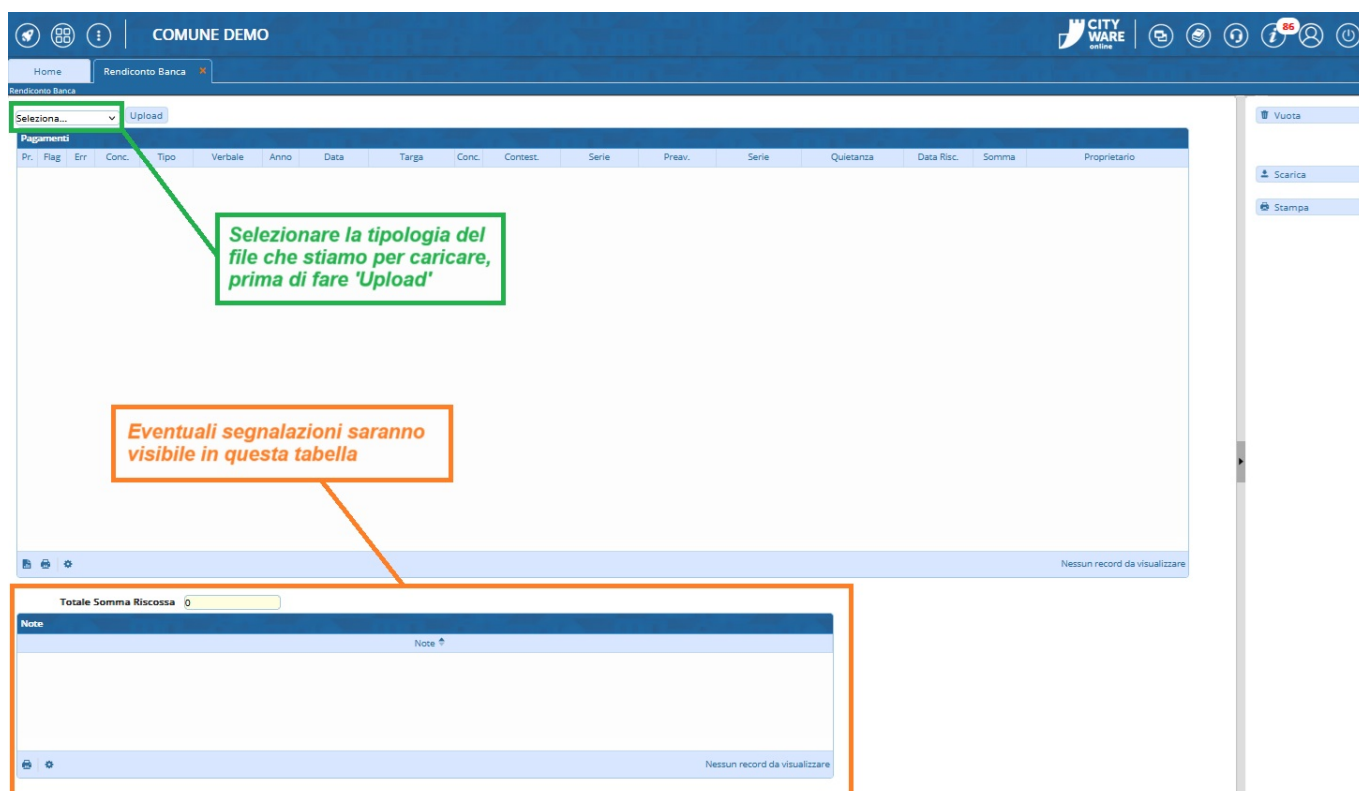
COMUNE DEMO

CITY WARE online

86

Home

Rendiconto Banca ×

Rendiconto Banca

Seleziona...

Upload

Vuota

Scarica

Stampa

Pagamenti

| Pr. | Flag | Err | Conc. | Tipo | Verbale | Anno | Data | Targa | Conc. | Contest. | Serie | Preav. | Serie | Quietanza | Data Risc. | Somma | Proprietario |
|---|---|---|---|---|---|---|---|---|---|---|---|---|---|---|---|---|---|

Selezionare la tipologia del file che stiamo per caricare, prima di fare 'Upload'

Eventuali segnalazioni saranno visibile in questa tabella

Nessun record da visualizzare

Totale Somma Riscossa 0

Note

Note

Nessun record da visualizzare